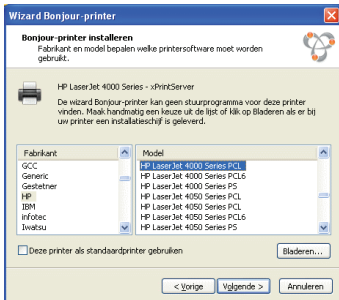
Wizard Bonjour-printer

Bonjour-printer installeren

Fabrikant en model bepalen welke printersoftware moet worden gebruikt.

HP LaserJet 4000 Series - xPrintServer

De wizard Bonjour-printer kan geen stuurprogramma voor deze printer vinden. Maak handmatig een keuze uit de lijst of klik op Bladeren als er bij uw printer een installatieschijf is geleverd.

| Fabrikant | Model |
|---|---|
| GCC | HP LaserJet 4000 Series PCL |
| Generic | HP LaserJet 4000 Series PCL6 |
| Gestetner | HP LaserJet 4000 Series PS |
| HP | HP LaserJet 4050 Series PCL |
| IBM | HP LaserJet 4050 Series PCL |
| infotec | HP LaserJet 4050 Series PCL6 |
| Iwatsu | HP LaserJet 4050 Series PS |

Deze printer als standaardprinter gebruiken

Bladeren...

< Vorige | Volgende > | Annuleren